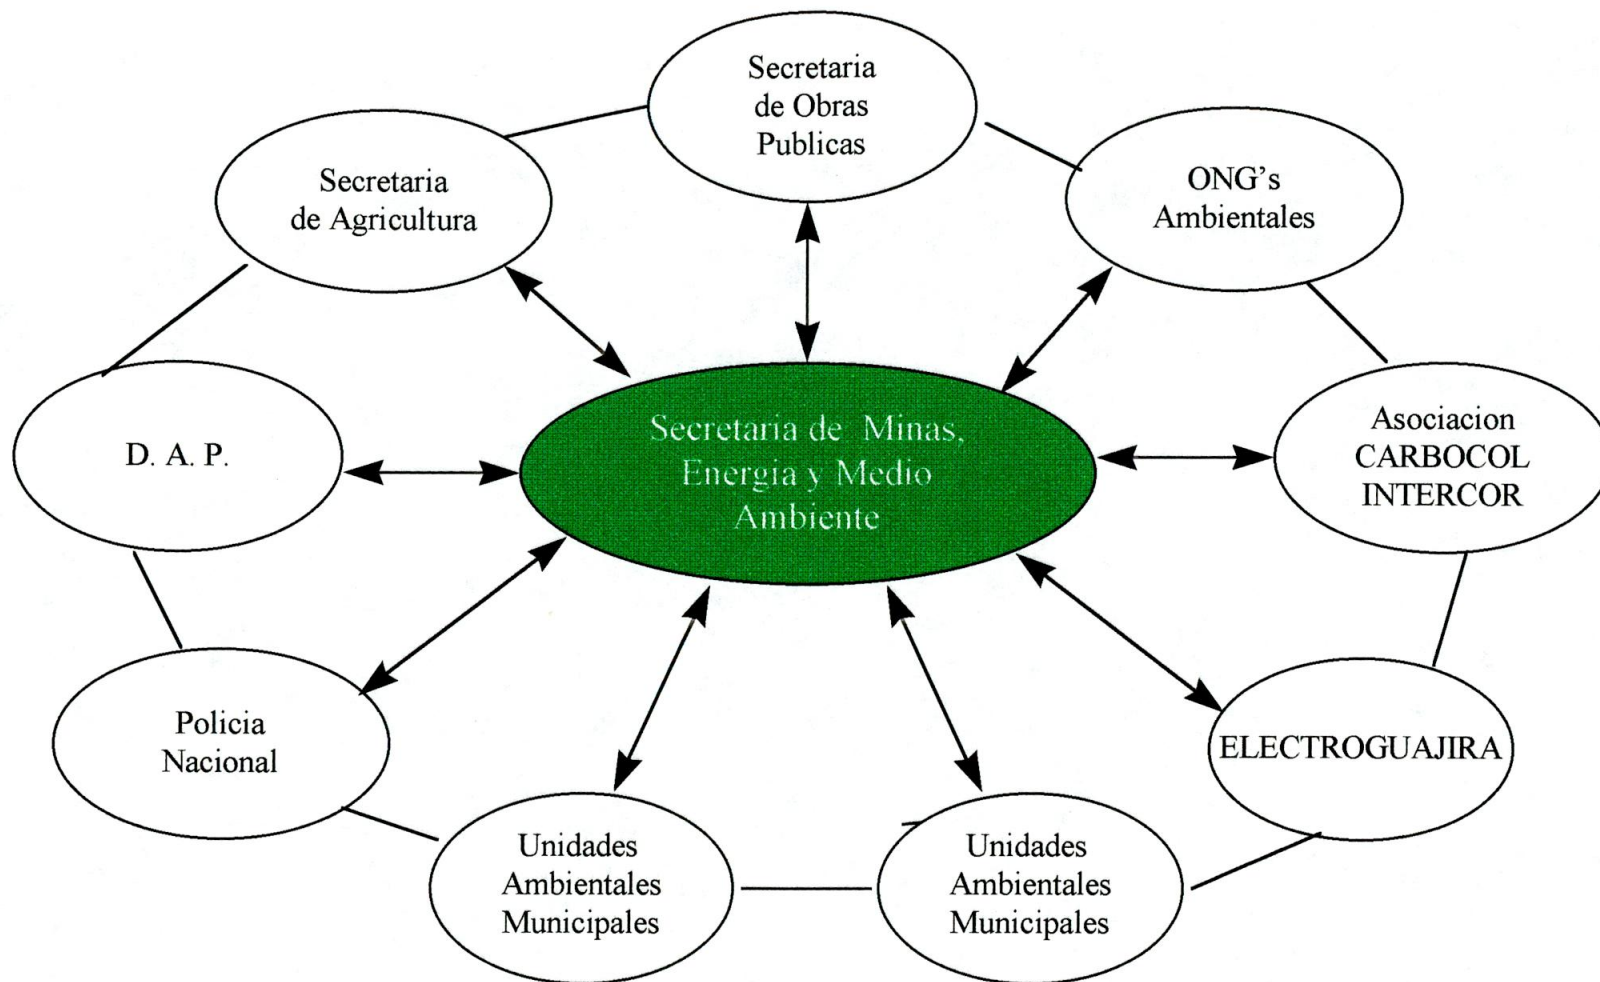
Secretaria de Obras Publicas

Secretaria de Agricultura

ONG's Ambientales

D. A. P.

Secretaria de Minas, Energia y Medio Ambiente

Asociacion CARBOCOL INTERCOR

Policia Nacional

ELECTROGUAJIRA

Unidades Ambientales Municipales

Unidades Ambientales Municipales